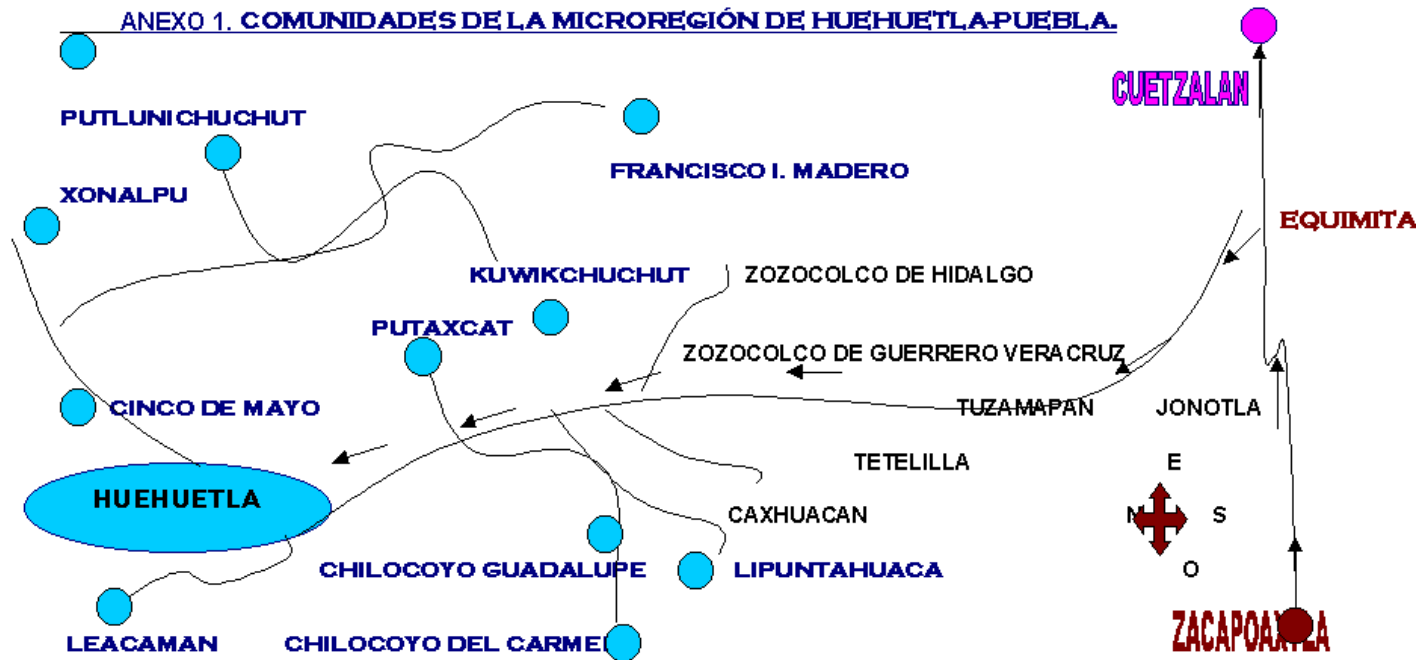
ANEXO 1. COMUNIDADES DE LA MICROREGIÓN DE HUEHUETLA-PUEBLA.

CUETZALAN

PUTLUNICHUCHUT

FRANCISCO I. MADERO

XONALPU

EQUIMITA

KUWIKCHUCHUT

ZOZOCOLCO DE HIDALGO

PUTAXCAT

ZOZOCOLCO DE GUERRERO VERACRUZ

CINCO DE MAYO

TUZAMAPAN

JONOTLA

TETELILLA

E

HUEHUETLA

CAXHUACAN

N

S

CHILOCOYO GUADALUPE

LIPUNTAHUACA

O

LEACAMAN

CHILOCOYO DEL CARMEN

ZACAPOAXTLA